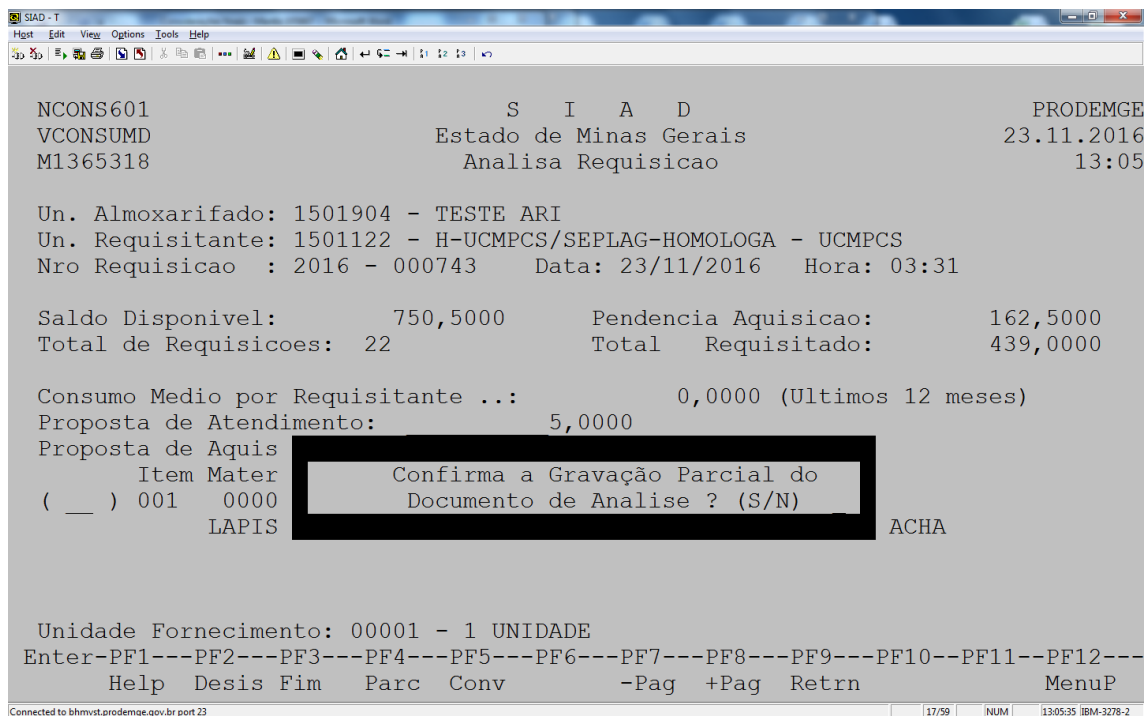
SIAD - T

Host Edit View Options Tools Help

NCONS601 S I A D PRODEMGE
VCONSUMD Estado de Minas Gerais 23.11.2016
M1365318 Analisa Requisicao 13:05

Un. Almoxarifado: 1501904 - TESTE ARI
Un. Requisitante: 1501122 - H-UCMPCS/SEPLAG-HOMOLOGA - UCMPCS
Nro Requisicao : 2016 - 000743 Data: 23/11/2016 Hora: 03:31

Saldo Disponivel: 750,5000 Pendencia Aquisicao: 162,5000
Total de Requisicoes: 22 Total Requisitado: 439,0000

Consumo Medio por Requisitante ..: 0,0000 (Ultimos 12 meses)
Proposta de Atendimento: 5,0000
Proposta de Aquis
Item Mater
( __ ) 001 0000
LAPIS ACHA

Confirma a Gravação Parcial do
Documento de Analise ? (S/N) _

Unidade Fornecimento: 00001 - 1 UNIDADE
Enter-PF1---PF2---PF3---PF4---PF5---PF6---PF7---PF8---PF9---PF10---PF11--PF12---
Help Desis Fim Parc Conv -Pag +Pag Retrn MenuP

Connected to bhmvst.prodemge.gov.br port 23 17/59 NUM 13:05:35 IBM-3278-2